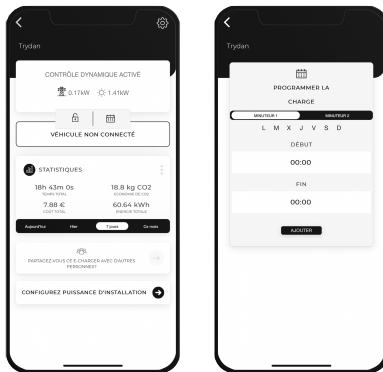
Trydan

CONTRÔLE DYNAMIQUE ACTIVÉ

0.17kW 1.41kW

VÉHICULE NON CONNECTÉ

STATISTIQUES

18h 43m 0s
TEMPS TOTAL

18.8 kg CO2
ÉCONOMIE DE CO2

7.88 €
COÛT TOTAL

60.64 kWh
ÉNERGIE TOTALE

Aujourd'hui | Hier | 7 jours | Ce mois

PARTAGEZ-VOUS CE E-CHARGER AVEC D'AUTRES PERSONNES?

CONFIGUREZ PUISSANCE D'INSTALLATION

Trydan

PROGRAMMER LA CHARGE

MINUTEUR 1 | MINUTEUR 2

L M X J V S D

DÉBUT

00:00

FIN

00:00

AJOUTER